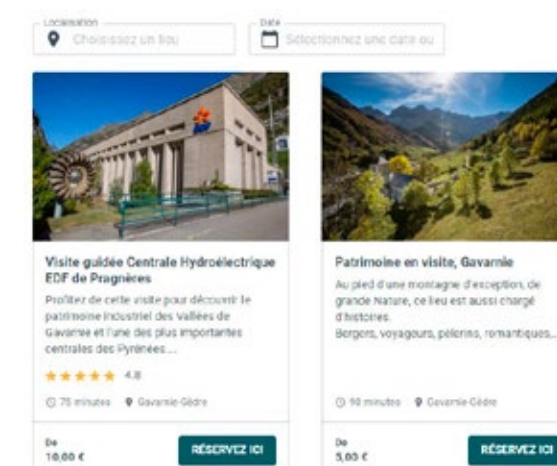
Localisation
Choisissez un lieu

Date
Sélectionnez une date ou

Visite guidée Centrale Hydroélectrique EDF de Pragnères
Profitez de cette visite pour découvrir le patrimoine industriel des Vallées de Gavarnie et l'une des plus importantes centrales des Pyrénées...
★★★★★ 4.8
75 minutes Gavarnie-Gèdre
De
10,00 €
RÉSERVEZ ICI

Patrimoine en visite, Gavarnie
Au pied d'une montagne d'exception, de grande Nature, ce lieu est aussi chargé d'histoires.
Bergers, voyageurs, pèlerins, romantiques...
90 minutes Gavarnie-Gèdre
De
5,00 €
RÉSERVEZ ICI